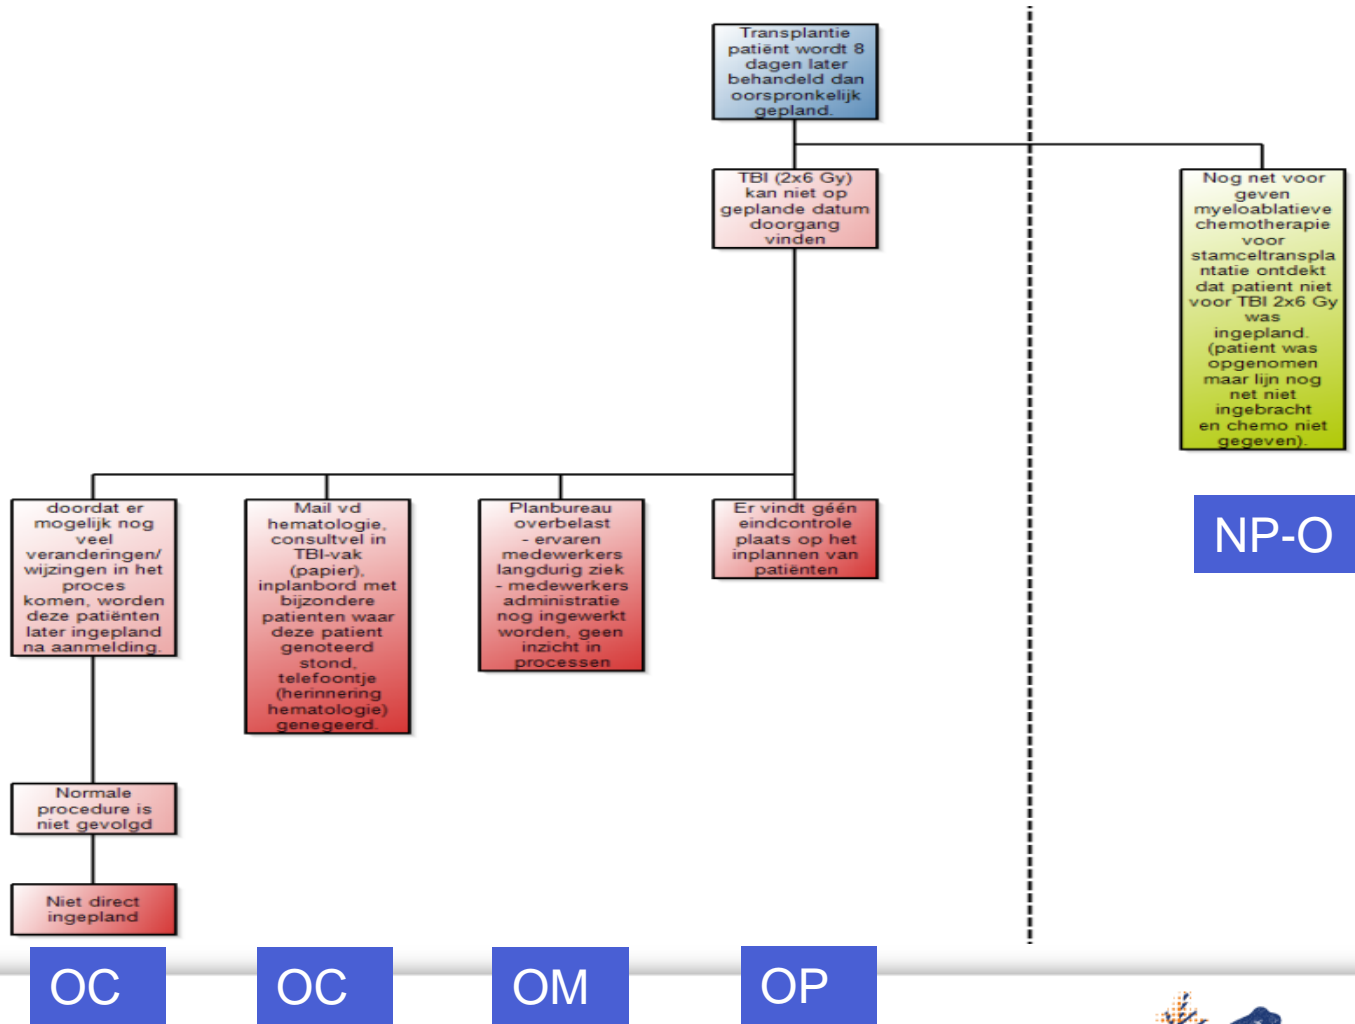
Transplantie patiënt wordt 8 dagen later behandeld dan oorspronkelijk gepland.

TBI (2x6 Gy) kan niet op geplande datum doorgang vinden

Nog net voor geven myeloablatieve chemotherapie voor stamceltransplantatie ontdekt dat patient niet voor TBI 2x6 Gy was ingepland. (patient was opgenomen maar lijn nog net niet ingebracht en chemo niet gegeven).

NP-O

doordat er mogelijk nog veel veranderingen/ wijzingen in het proces komen, worden deze patiënten later ingepland na aanmelding.

Mail vd hematologie, consultvel in TBI-vak (papier), inplanbord met bijzondere patienten waar deze patient genoteerd stond, telefoontje (herinnering hematologie) genegeerd.

Planbureau overbelast - ervaren medewerkers langdurig ziek - medewerkers administratie nog ingewerkt worden, geen inzicht in processen

Er vindt géén eindcontrole plaats op het inplannen van patiënten

Normale procedure is niet gevolgd

Niet direct ingepland

OC

OC

OM

OP